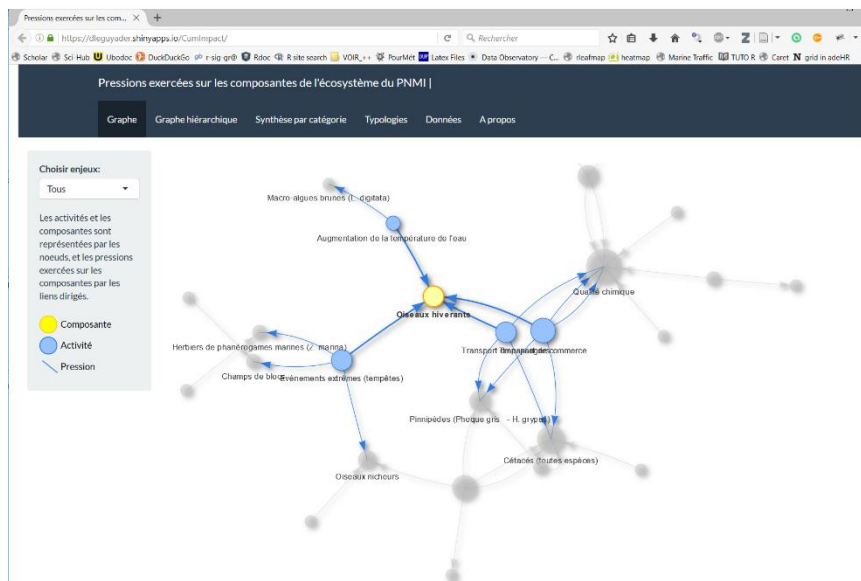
Pressions exercées sur les com... ×

https://dleguyader.shinyapps.io/CumImpact/

Rechercher

Scholar Sci Hub Ubodoc DuckDuckGo r-sig-gr@ Rdoc R site search VOIR_++ PourMét Latex Files Data Observatory — C... rleafmap heatmap Marine Traffic TUTO R Caret grid in adeHR

Pressions exercées sur les composantes de l'écosystème du PNMI |

Graphe Graphe hiérarchique Synthèse par catégorie Typologies Données A propos

Choisir enjeux:

Tous

Les activités et les composantes sont représentées par les noeuds, et les pressions exercées sur les composantes par les liens dirigés.

Composante

Activité

Pression

Macro-algues brunes (L. digitata)

Augmentation de la température de l'eau

Qualité chimique

Oiseaux hiverants

Herbiers de phanérogames marines (Z. marina)

Transport maritime de commerce

Champs de blocs

Evènements extrêmes (tempêtes)

Pinnipèdes (Phoque gris - H. grypus)

Cétacés (toutes espèces)

Oiseaux nicheurs